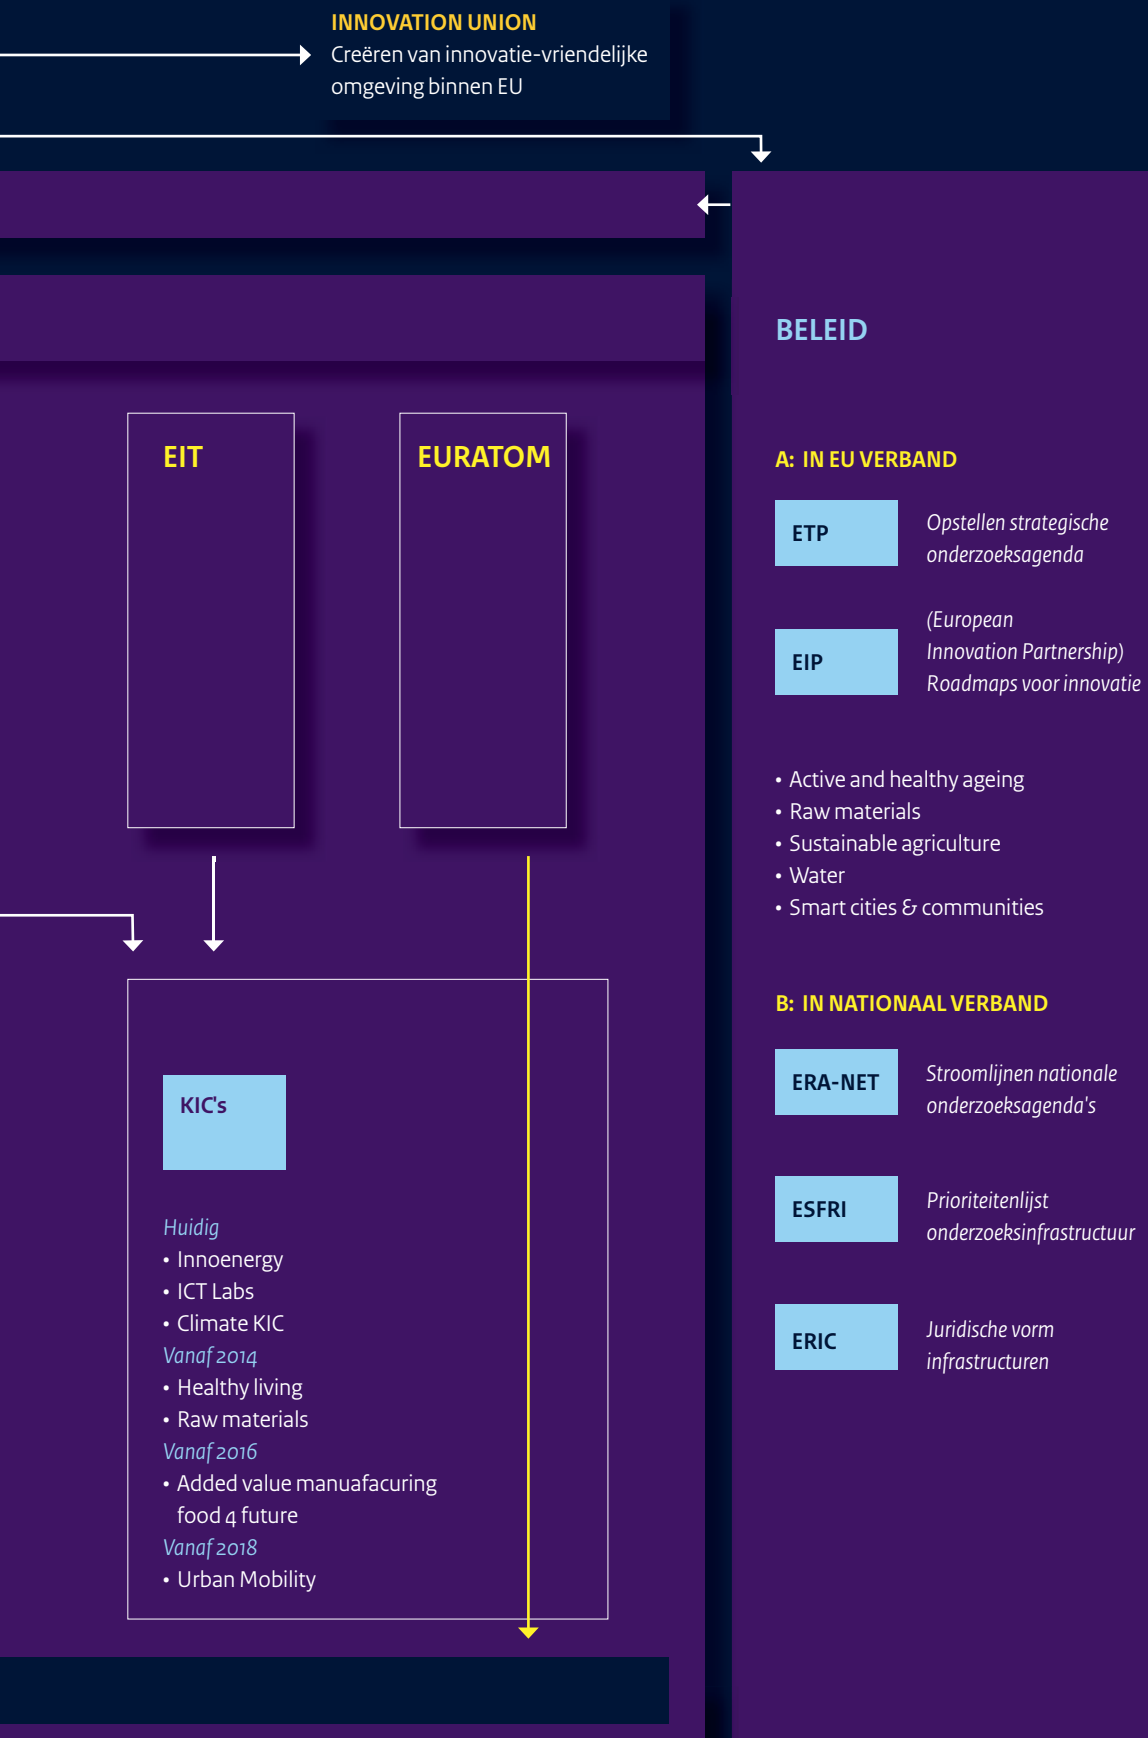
INNOVATION UNION
Creëren van innovatie-vriendelijke omgeving binnen EU

EIT

EURATOM

KIC's

Huidig
• Innoenergy
• ICT Labs
• Climate KIC
Vanaf 2014
• Healthy living
• Raw materials
Vanaf 2016
• Added value manuafacuring food 4 future
Vanaf 2018
• Urban Mobility

BELEID

A: IN EU VERBAND

ETP
Opstellen strategische onderzoeksagenda

EIP
(European Innovation Partnership) Roadmaps voor innovatie

• Active and healthy ageing
• Raw materials
• Sustainable agriculture
• Water
• Smart cities & communities

B: IN NATIONAAL VERBAND

ERA-NET
Stroomlijnen nationale onderzoeksagenda's

ESFRI
Prioriteitenlijst onderzoeksinfrastructuur

ERIC
Juridische vorm infrastructuren